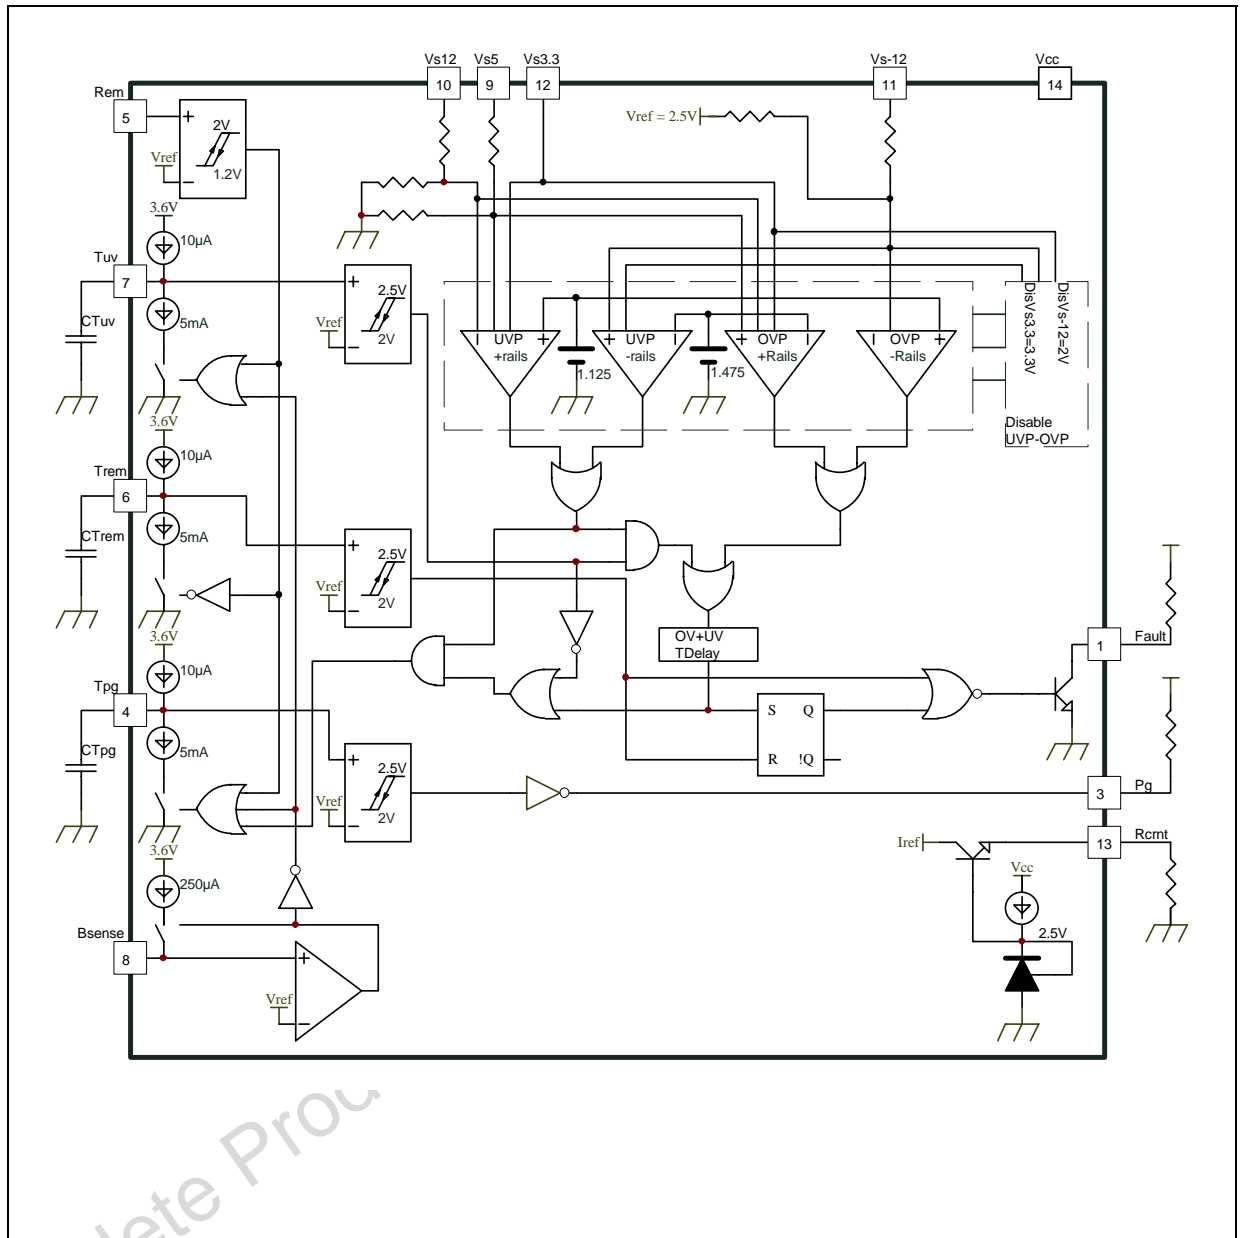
Vs12 Vs5 Vs3.3 Vs-12 Vcc

10 9 12 11 14

Rem
5

+ 2V
Vref
- 1.2V

Vref = 2.5V

3.6V
10µA
Tuv
7
CTuv
5mA

+ 2.5V
Vref
- 2V

UVP +rails
UVP -rails
OVP +Rails
OVP -Rails

1.125
1.475

DisVs3.3=3.3V
DisVs-12=2V
Disable UVP-OVP

3.6V
10µA
Trem
6
CTrem
5mA

+ 2.5V
Vref
- 2V

3.6V
10µA
Tpg
4
CTpg
5mA

OV+UV TDelay

S Q
R !Q

Fault
1

+ 2.5V
Vref
- 2V

Pg
3

3.6V
250µA

Iref
Rcmt
13

Vcc

2.5V

Bsense
8

+
Vref
-

lete Proc